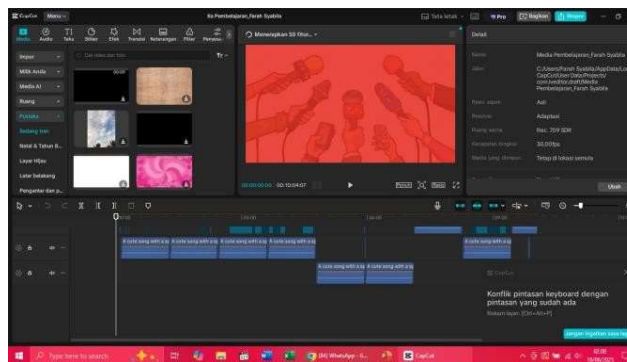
CapCut Menu

Ke Pembelajaran_Farah Syabila

Tata letak Pro Bagikan Ekspor

Media Audio Teks Stiker Efek Transisi Keterangan Filter Penyesuaian

Impor

Milik Anda

Media AI

Ruang

Pustaka

Sedang tren

Natal & Tahun B...

Layar Hijau

Latar belakang

Pengantar dan p...

Menerapkan 50 filter...

00:00:00:00 00:10:04:07

Detail

Nama: Media Pembelajaran_Farah Syabila

Jalur: C:/Users/Farah Syabila/AppData/Local/CapCut/User Data/Projects/com.lveditor.draft/Media Pembelajaran_Farah Syabila

Rasio aspek: Asli

Resolusi: Adaptasi

Ruang warna: Rec. 709 SDR

Kecepatan bingkai: 30.00fps

Media yang diimpor: Tetap di lokasi semula

Ubah

A cute song with a p A cute song with a p A cute song with a p A cute song with a p

A cute song with a p

A cute song with a p A cute song with a p

Konflik pintasan keyboard dengan pintasan yang sudah ada

Pintasan: [Ctrl+Alt+P]

Type here to search

(34) WhatsApp - G...

CapCut

02:20 18/06/2025